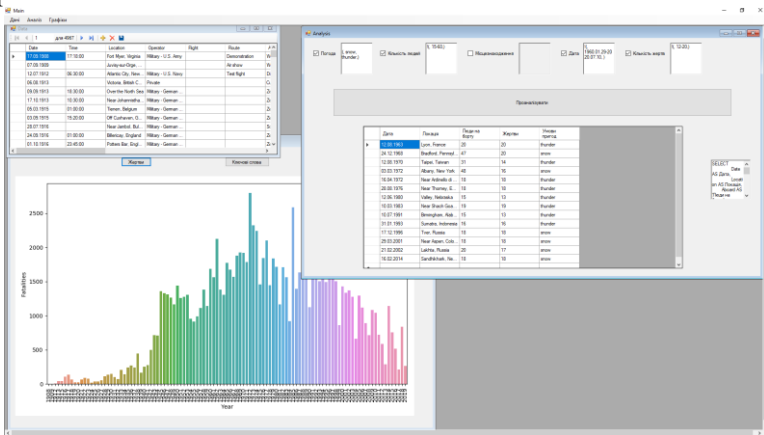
Main
Дані Аналіз Графіки

1 для 4967

| | Date | Time | Location | Operator | flight | Route |
|---|---|---|---|---|---|---|
| ▸ | 17.09.1908 | 17:18:00 | Fort Myer, Virginia | Military - U.S. Army | | Demonstration |
| | 07.09.1909 | | Juvisy-sur-Orge... | | | Air show |
| | 12.07.1912 | 06:30:00 | Atlantic City, New... | Military - U.S. Navy | | Test flight |
| | 06.08.1913 | | Victoria, British C... | Private | | |
| | 09.09.1913 | 18:30:00 | Over the North Sea | Military - German ... | | |
| | 17.10.1913 | 10:30:00 | Near Johannisthal... | Military - German ... | | |
| | 05.03.1915 | 01:00:00 | Tienen, Belgium | Military - German ... | | |
| | 03.09.1915 | 15:20:00 | Off Cuxhaven, G... | Military - German ... | | |
| | 28.07.1916 | | Near Jambol, Bul... | Military - German ... | | |
| | 24.09.1916 | 01:00:00 | Billericay, England | Military - German ... | | |
| | 01.10.1916 | 23:45:00 | Potters Bar, Engl... | Military - German ... | | |

Жертви
Ключові слова

Fatalities
2500
2000
1500
1000
500
0
Year

Analysis
Погода
(, snow, thunder,)
Кількість людей
(, 10-60,)
Місцезнаходження
Дата
(1960.01.29-20 20.07.10,)
Кількість жертв
(, 10-20,)

Проаналізувати

| | Дата | Локація | Люди на борту | Жертви | Умови пригод |
|---|---|---|---|---|---|
| ▸ | 12.09.1963 | Lyon, France | 20 | 20 | thunder |
| | 24.12.1968 | Bradford, Pennsyl... | 47 | 20 | snow |
| | 12.08.1970 | Taipei, Taiwan | 31 | 14 | thunder |
| | 03.03.1972 | Albany, New York | 48 | 16 | snow |
| | 19.04.1972 | Near Asbrada di... | 18 | 18 | thunder |
| | 26.06.1976 | Near Thorney, E... | 18 | 18 | thunder |
| | 12.06.1980 | Valley, Nebraska | 15 | 13 | thunder |
| | 10.03.1983 | Near Brach Sou... | 18 | 18 | thunder |
| | 10.07.1991 | Birmingham, Alab... | 15 | 13 | thunder |
| | 31.01.1993 | Sumatra, Indonesia | 16 | 16 | thunder |
| | 17.12.1996 | Tver, Russia | 18 | 18 | snow |
| | 29.03.2001 | Near Aspen, Colo... | 18 | 18 | snow |
| | 21.02.2002 | Lakhta, Russia | 20 | 17 | snow |
| | 16.02.2014 | Sandhikhark, Ne... | 18 | 18 | snow |

SELECT Data AS Дата, Locat on AS Локація, Aboard AS Людина